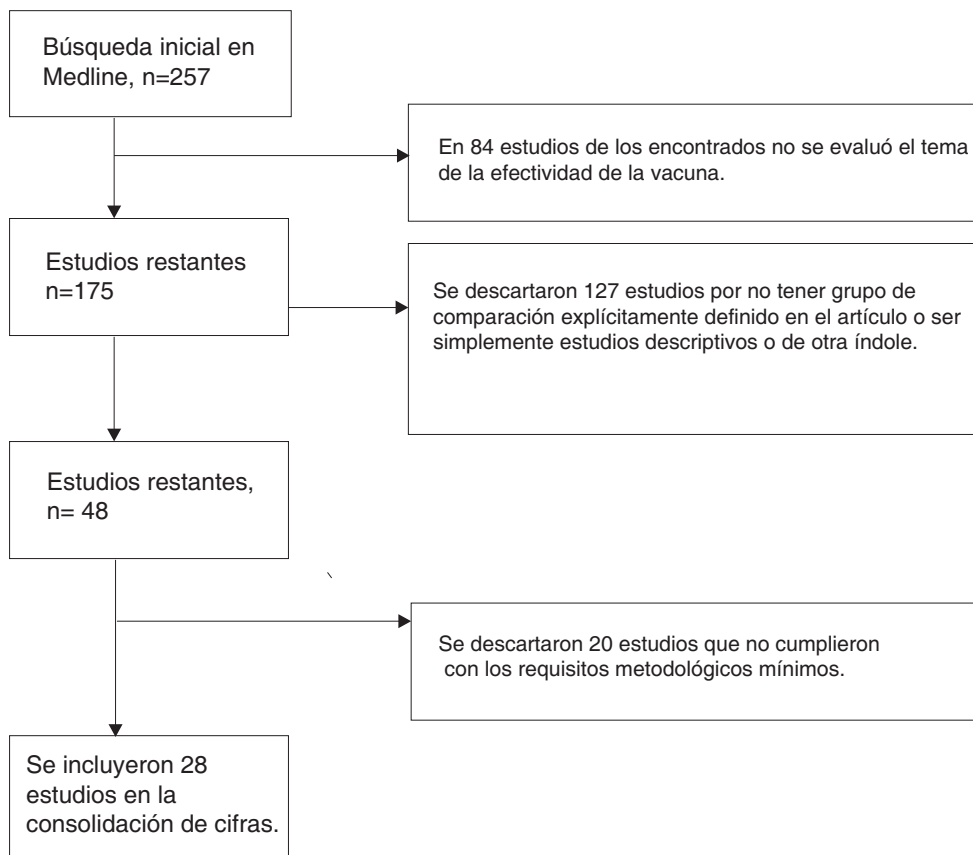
Búsqueda inicial en Medline, n=257

En 84 estudios de los encontrados no se evaluó el tema de la efectividad de la vacuna.

Estudios restantes n=175

Se descartaron 127 estudios por no tener grupo de comparación explícitamente definido en el artículo o ser simplemente estudios descriptivos o de otra índole.

Estudios restantes, n= 48

Se descartaron 20 estudios que no cumplieron con los requisitos metodológicos mínimos.

Se incluyeron 28 estudios en la consolidación de cifras.